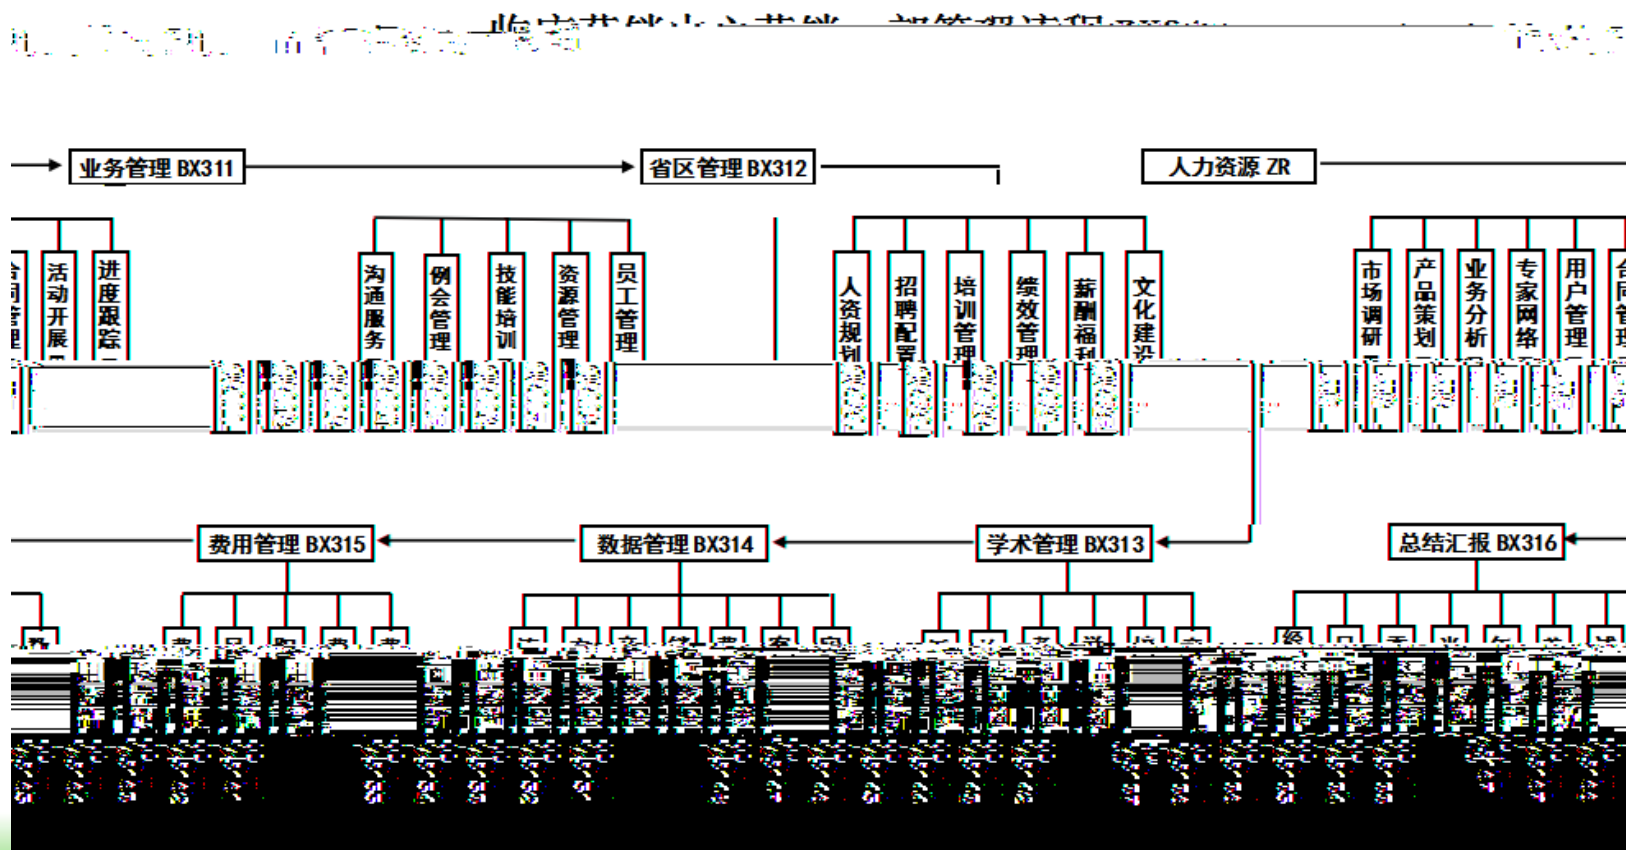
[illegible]

业务管理 BX311

省区管理 BX312

人力资源 ZR

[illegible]
活动开展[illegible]
进度跟踪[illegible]

沟通服务
例会管理
技能培训
资源管理
员工管理

人资规划
招聘配置
培训管理
绩效管理
薪酬福利
文化建设

市场调研
产品策划
业务分析
专家网络
用户管理
合同管理

费用管理 BX315

数据管理 BX314

学术管理 BX313

总结汇报 BX316

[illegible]